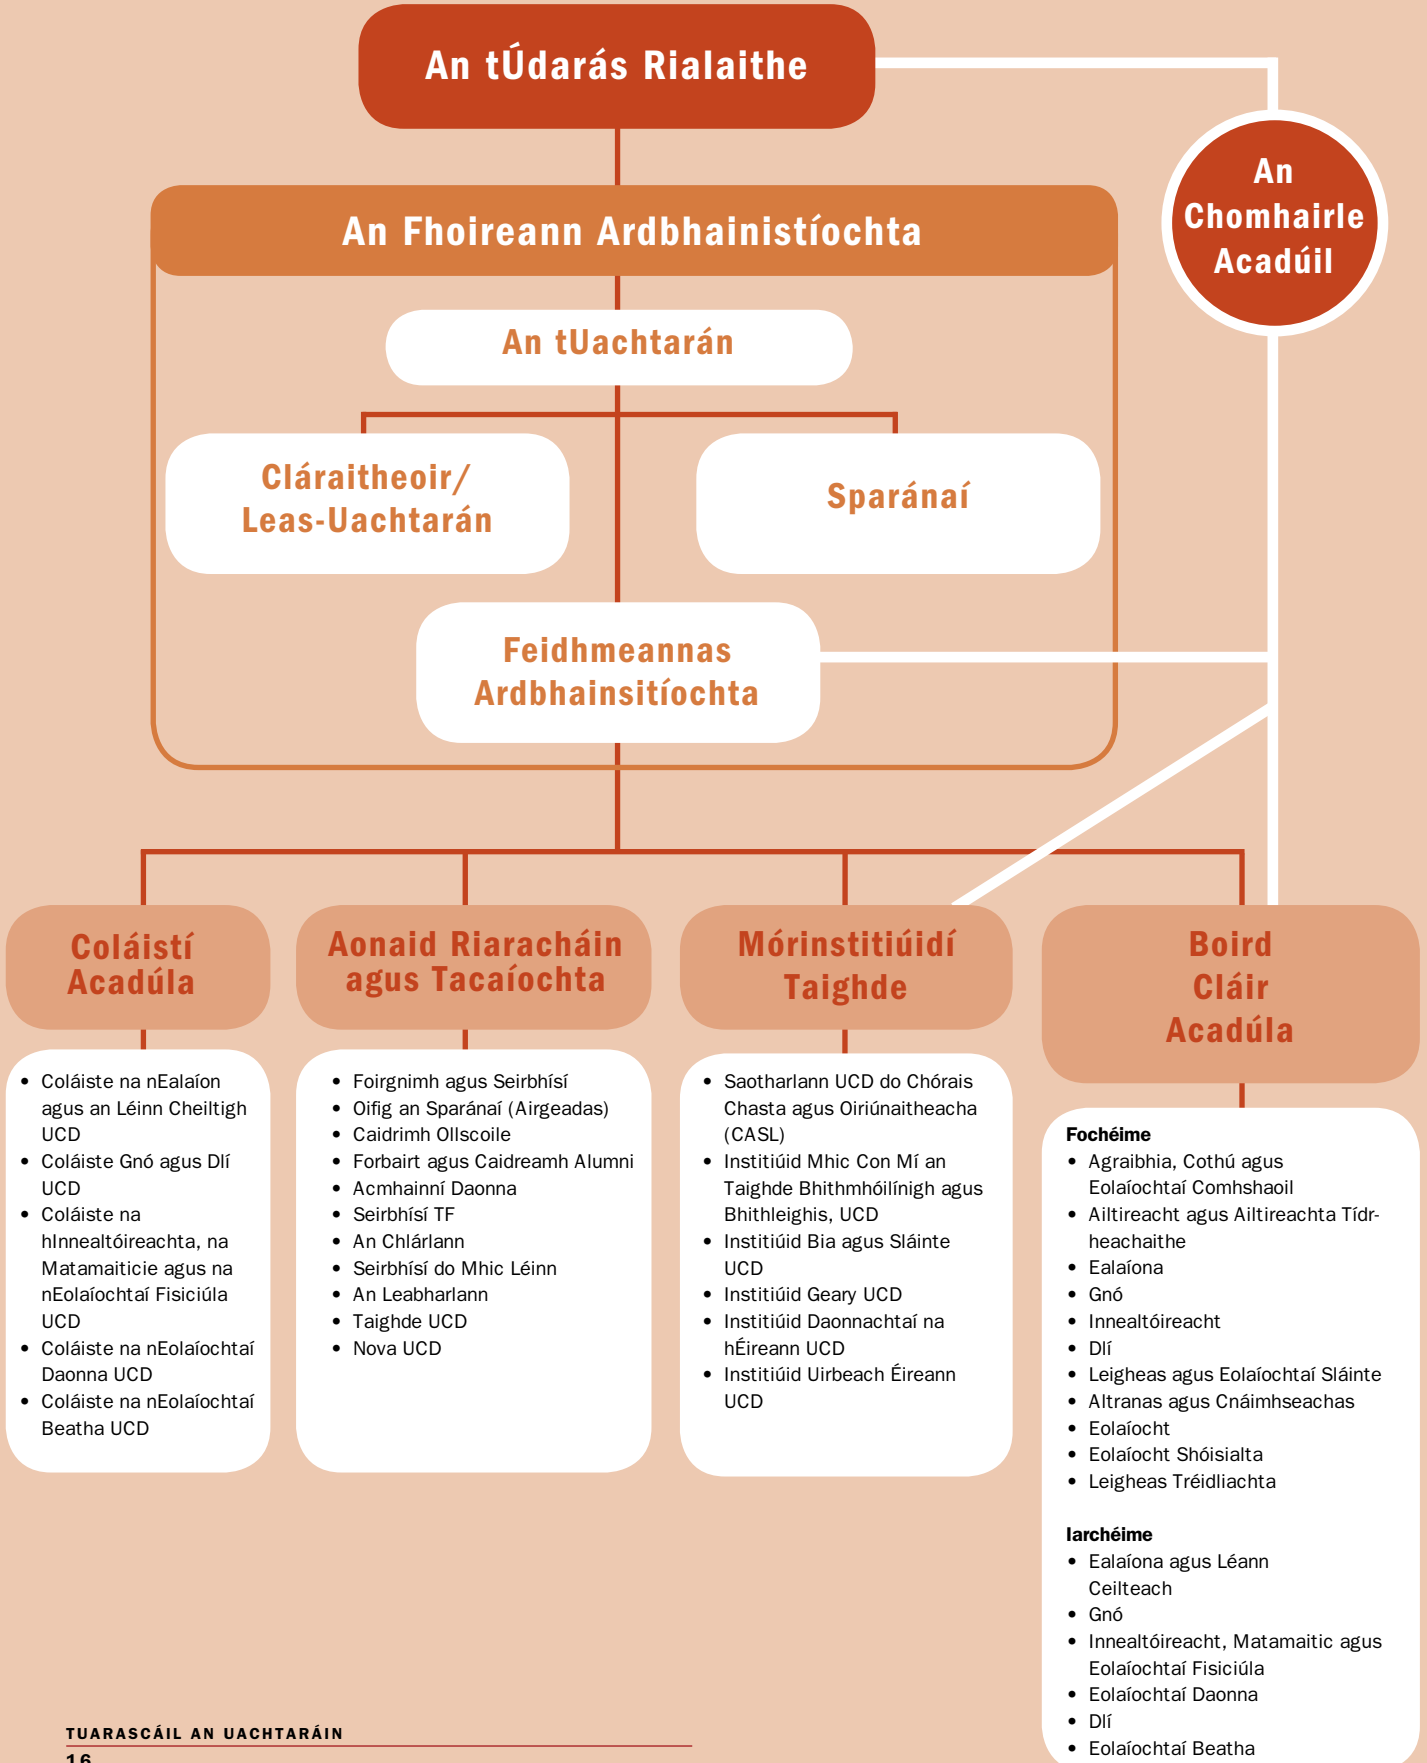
An tÚdarás Rialaithe

An Chomhairle Acadúil

An Fhoireann Ardbhainistíochta

An tUachtarán

Cláraitheoir/ Leas-Uachtarán

Sparánaí

Feidhmeannas Ardbhainsitíochta

Coláistí Acadúla

- Coláiste na nEalaíon agus an Léinn Cheiltigh UCD
- Coláiste Gnó agus Dlí UCD
- Coláiste na hInnealtóireachta, na Matamaiticie agus na nEolaíochtaí Fisiciúla UCD
- Coláiste na nEolaíochtaí Daonna UCD
- Coláiste na nEolaíochtaí Beatha UCD

Aonaid Riaracháin agus Tacaíochta

- Foirgnimh agus Seirbhísí
- Oifig an Sparánaí (Airgeadas)
- Caidrimh Ollscoile
- Forbairt agus Caidreamh Alumni
- Acmhainní Daonna
- Seirbhísí TF
- An Chlárlann
- Seirbhísí do Mhic Léinn
- An Leabharlann
- Taighde UCD
- Nova UCD

Mórinstitiúidí Taighde

- Saotharlann UCD do Chórais Chasta agus Oiriúnaitheacha (CASL)
- Institiúid Mhic Con Mí an Taighde Bhithmhóilínigh agus Bhithleighis, UCD
- Institiúid Bia agus Sláinte UCD
- Institiúid Geary UCD
- Institiúid Daonnachtaí na hÉireann UCD
- Institiúid Uirbeach Éireann UCD

Boird Cláir Acadúla

Fochéime
- Agraibhia, Cothú agus Eolaíochtaí Comhshaoil
- Ailtireacht agus Ailtireachta Tídrheachaithe
- Ealaíona
- Gnó
- Innealtóireacht
- Dlí
- Leigheas agus Eolaíochtaí Sláinte
- Altranas agus Cnáimhseachas
- Eolaíocht
- Eolaíocht Shóisialta
- Leigheas Tréidliachta

Iarchéime
- Ealaíona agus Léann Ceilteach
- Gnó
- Innealtóireacht, Matamaitic agus Eolaíochtaí Fisiciúla
- Eolaíochtaí Daonna
- Dlí
- Eolaíochtaí Beatha

TUARASCÁIL AN UACHTARÁIN
16